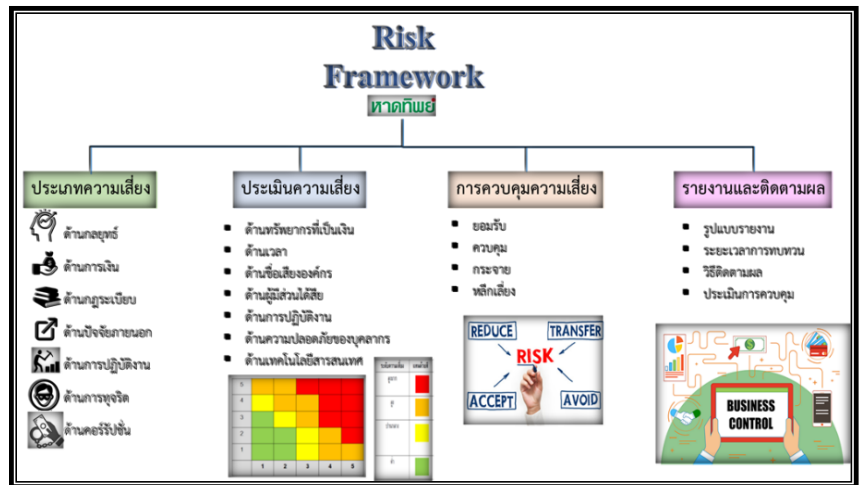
Risk Framework

หาดทิพย์

ประเภทความเสี่ยง

ด้านกลยุทธ์

ด้านการเงิน

ด้านกฎระเบียบ

ด้านปัจจัยภายนอก

ด้านการปฏิบัติงาน

ด้านการทุจริต

ด้านคอร์รัปชั่น

ประเมินความเสี่ยง

- ด้านทรัพยากรที่เป็นเงิน
- ด้านเวลา
- ด้านชื่อเสียงองค์กร
- ด้านผู้มีส่วนได้เสีย
- ด้านการปฏิบัติงาน
- ด้านความปลอดภัยของบุคลากร
- ด้านเทคโนโลยีสารสนเทศ

| 5 | | | | | |
|---|---|---|---|---|---|
| 4 | | | | | |
| 3 | | | | | |
| 2 | | | | | |
| 1 | | | | | |
| | 1 | 2 | 3 | 4 | 5 |

| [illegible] | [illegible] |
|---|---|
| สูงมาก | |
| สูง | |
| ปานกลาง | |
| ต่ำ | |

การควบคุมความเสี่ยง

- ยอมรับ
- ควบคุม
- กระจาย
- หลีกเลี่ยง

REDUCE
TRANSFER
RISK
ACCEPT
AVOID

รายงานและติดตามผล

- รูปแบบรายงาน
- ระยะเวลาการทบทวน
- วิธีติดตามผล
- ประเมินการควบคุม

BUSINESS CONTROL